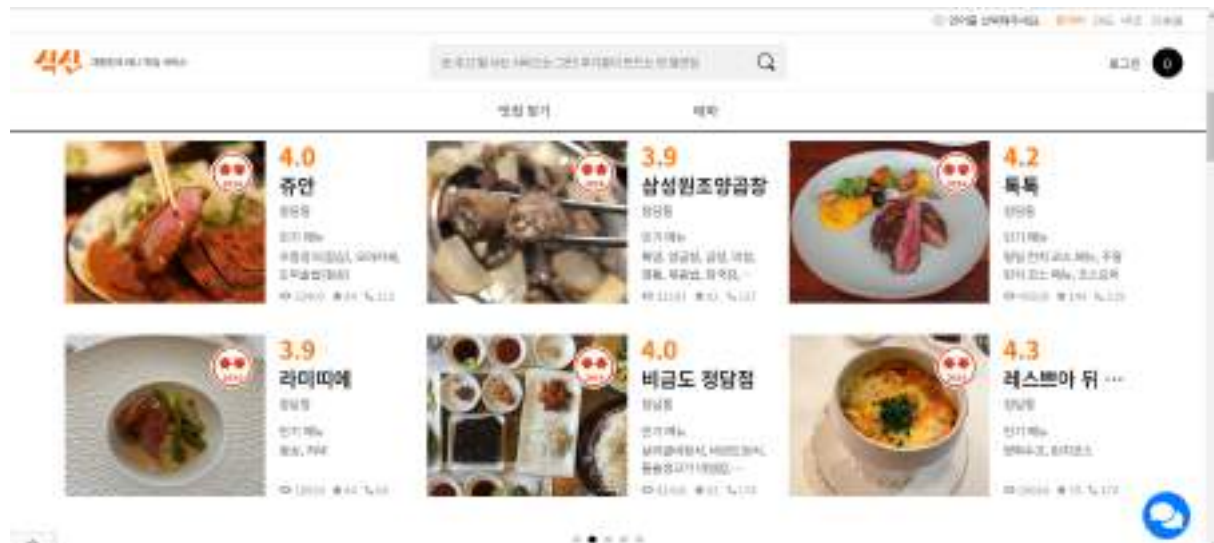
식신 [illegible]

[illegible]

로그인

맛집 찾기 　 예약

4.0
쥬안
청담동
인기 메뉴
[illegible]

3.9
삼성원조양곱창
청담동
인기 메뉴
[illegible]

4.2
톡톡
청담동
인기 메뉴
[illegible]

3.9
라미띠에
청담동
인기 메뉴
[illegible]

4.0
비금도 청담점
청담동
인기 메뉴
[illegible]

4.3
레스쁘아 뒤 ...
청담동
인기 메뉴
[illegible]